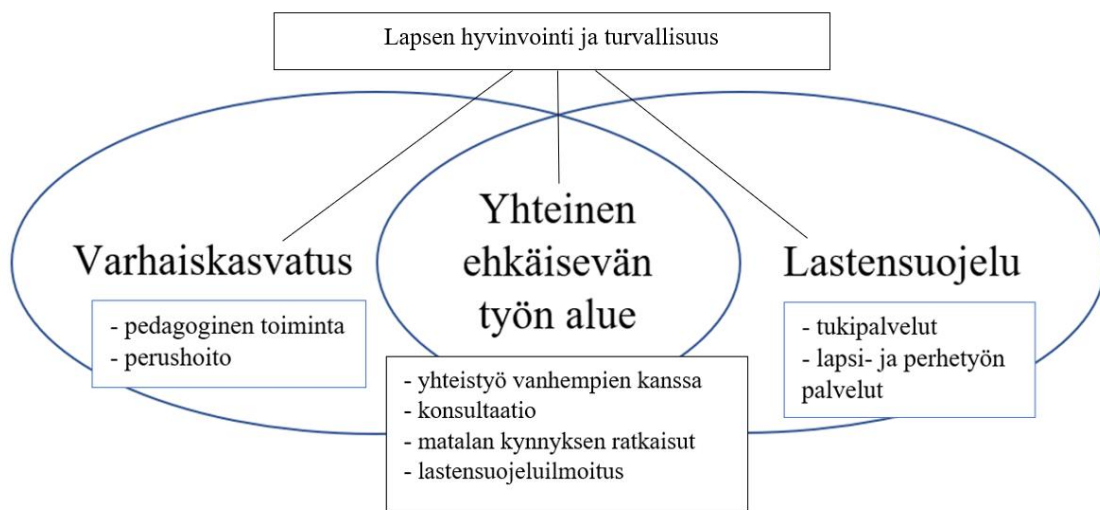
Lapsen hyvinvointi ja turvallisuus

Varhaiskasvatus

- pedagoginen toiminta
- perushoito

Yhteinen ehkäisevän työn alue

- yhteistyö vanhempien kanssa
- konsultaatio
- matalan kynnyksen ratkaisut
- lastensuojeluilmoitus

Lastensuojelu

- tukipalvelut
- lapsi- ja perhetyön palvelut